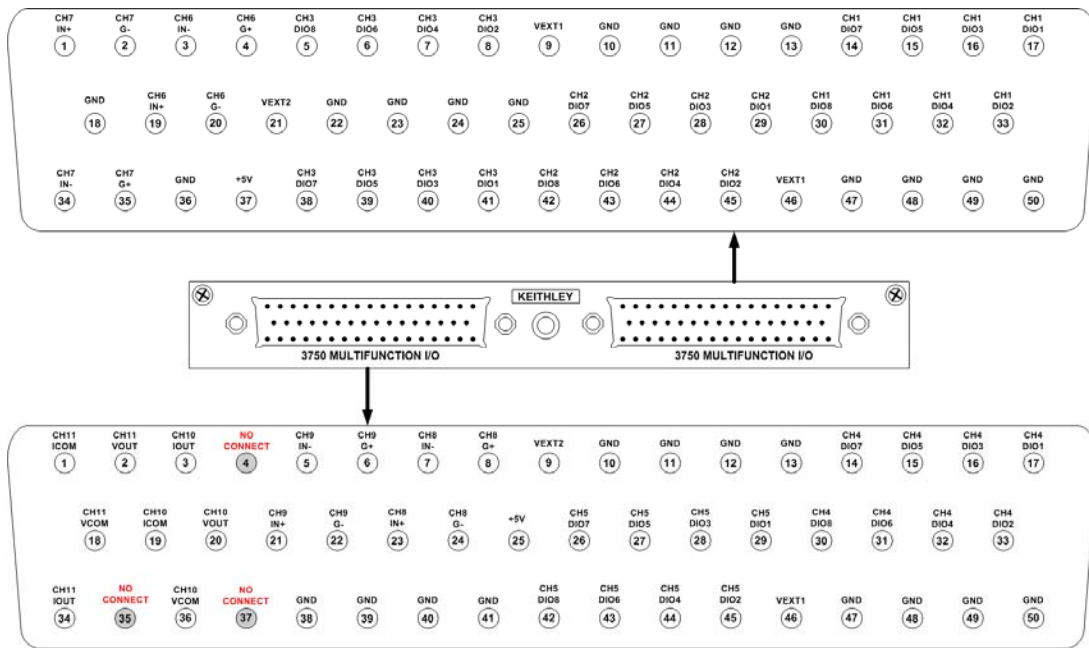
CH7 IN+ 1
CH7 G- 2
CH6 IN- 3
CH6 G+ 4
CH3 DIO8 5
CH3 DIO6 6
CH3 DIO4 7
CH3 DIO2 8
VEXT1 9
GND 10
GND 11
GND 12
GND 13
CH1 DIO7 14
CH1 DIO5 15
CH1 DIO3 16
CH1 DIO1 17

GND 18
CH6 IN+ 19
CH6 G- 20
VEXT2 21
GND 22
GND 23
GND 24
GND 25
CH2 DIO7 26
CH2 DIO5 27
CH2 DIO3 28
CH2 DIO1 29
CH1 DIO8 30
CH1 DIO6 31
CH1 DIO4 32
CH1 DIO2 33

CH7 IN- 34
CH7 G+ 35
GND 36
+5V 37
CH3 DIO7 38
CH3 DIO5 39
CH3 DIO3 40
CH3 DIO1 41
CH2 DIO8 42
CH2 DIO6 43
CH2 DIO4 44
CH2 DIO2 45
VEXT1 46
GND 47
GND 48
GND 49
GND 50

KEITHLEY
3750 MULTIFUNCTION I/O
3750 MULTIFUNCTION I/O

CH11 ICOM 1
CH11 VOUT 2
CH10 IOUT 3
NO CONNECT 4
CH9 IN- 5
CH9 G+ 6
CH8 IN- 7
CH8 G+ 8
VEXT2 9
GND 10
GND 11
GND 12
GND 13
CH4 DIO7 14
CH4 DIO5 15
CH4 DIO3 16
CH4 DIO1 17

CH11 VCOM 18
CH10 ICOM 19
CH10 VOUT 20
CH9 IN+ 21
CH9 G- 22
CH8 IN+ 23
CH8 G- 24
+5V 25
CH5 DIO7 26
CH5 DIO5 27
CH5 DIO3 28
CH5 DIO1 29
CH4 DIO8 30
CH4 DIO6 31
CH4 DIO4 32
CH4 DIO2 33

CH11 IOUT 34
NO CONNECT 35
CH10 VCOM 36
NO CONNECT 37
GND 38
GND 39
GND 40
GND 41
CH5 DIO8 42
CH5 DIO6 43
CH5 DIO4 44
CH5 DIO2 45
VEXT1 46
GND 47
GND 48
GND 49
GND 50